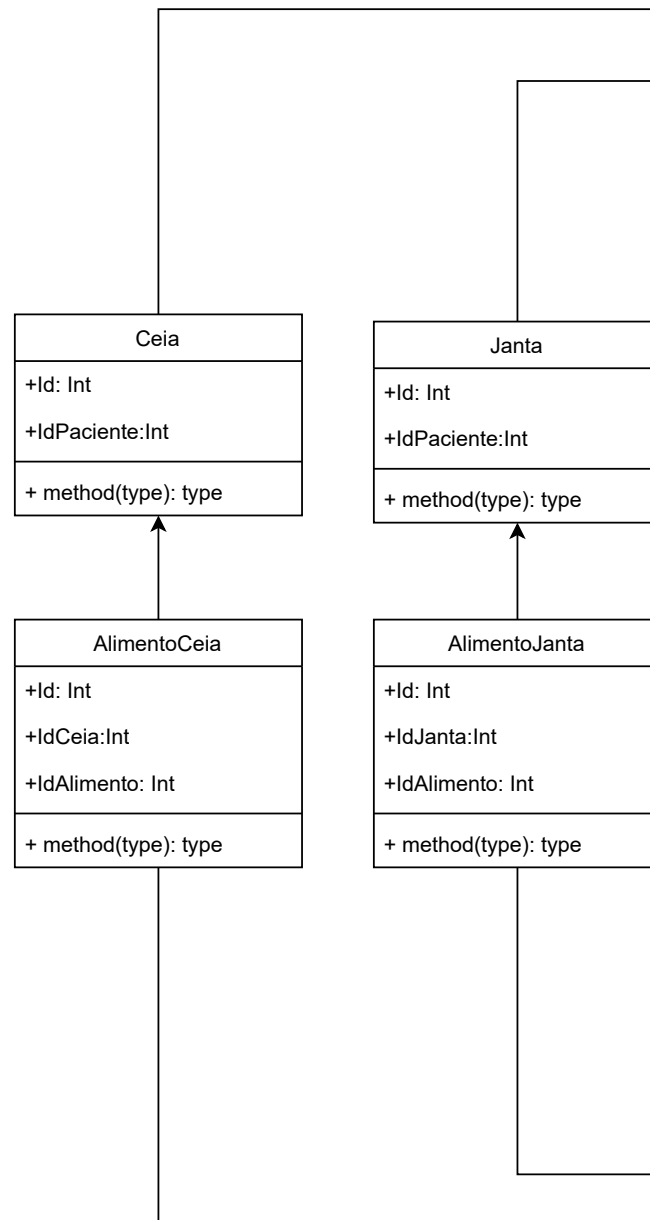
Ceia

+Id: Int

+IdPaciente:Int

+ method(type): type

Janta

+Id: Int

+IdPaciente:Int

+ method(type): type

AlimentoCeia

+Id: Int

+IdCeia:Int

+IdAlimento: Int

+ method(type): type

AlimentoJanta

+Id: Int

+IdJanta:Int

+IdAlimento: Int

+ method(type): type